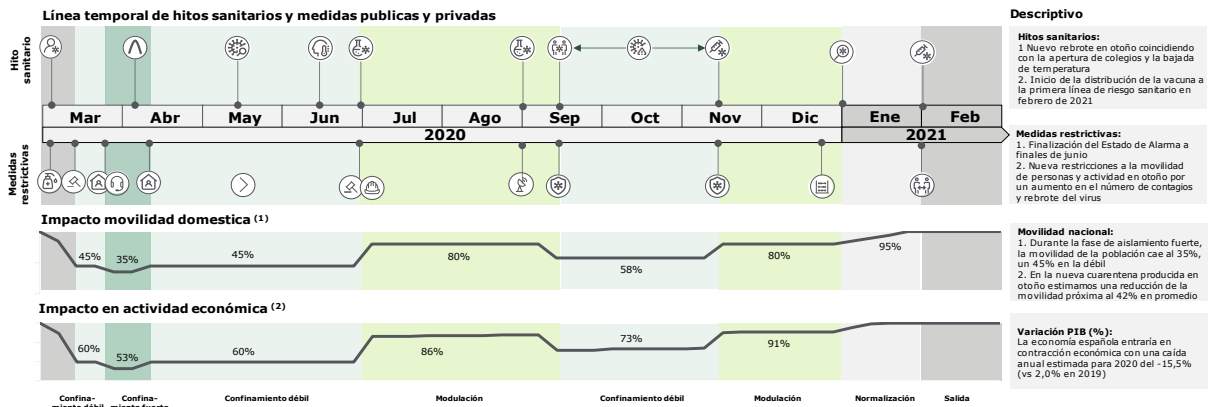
Línea temporal de hitos sanitarios y medidas publicas y privadas

Descriptivo

Hito sanitario

Mar | Abr | May | Jun | Jul | Ago | Sep | Oct | Nov | Dic | Ene | Feb

2020

2021

Medidas restrictivas

Hitos sanitarios:
1 Nuevo rebrote en otoño coincidiendo con la apertura de colegios y la bajada de temperatura
2. Inicio de la distribución de la vacuna a la primera línea de riesgo sanitario en febrero de 2021

Medidas restrictivas:
1. Finalización del Estado de Alarma a finales de junio
2. Nueva restricciones a la movilidad de personas y actividad en otoño por un aumento en el número de contagios y rebrote del virus

Impacto movilidad domestica $^{(1)}$

45% 35% 45% 80% 58% 80% 95%

Movilidad nacional:
1. Durante la fase de aislamiento fuerte, la movilidad de la población cae al 35%, un 45% en la débil
2. En la nueva cuarentena producida en otoño estimamos una reducción de la movilidad próxima al 42% en promedio

Impacto en actividad económica $^{(2)}$

60% 53% 60% 86% 73% 91%

Variación PIB (%):
La economía española entraría en contracción económica con una caída anual estimada para 2020 del -15,5% (vs 2,0% en 2019)

Confinamiento débil | Confinamiento fuerte | Confinamiento débil | Modulación | Confinamiento débil | Modulación | Normalización | Salida